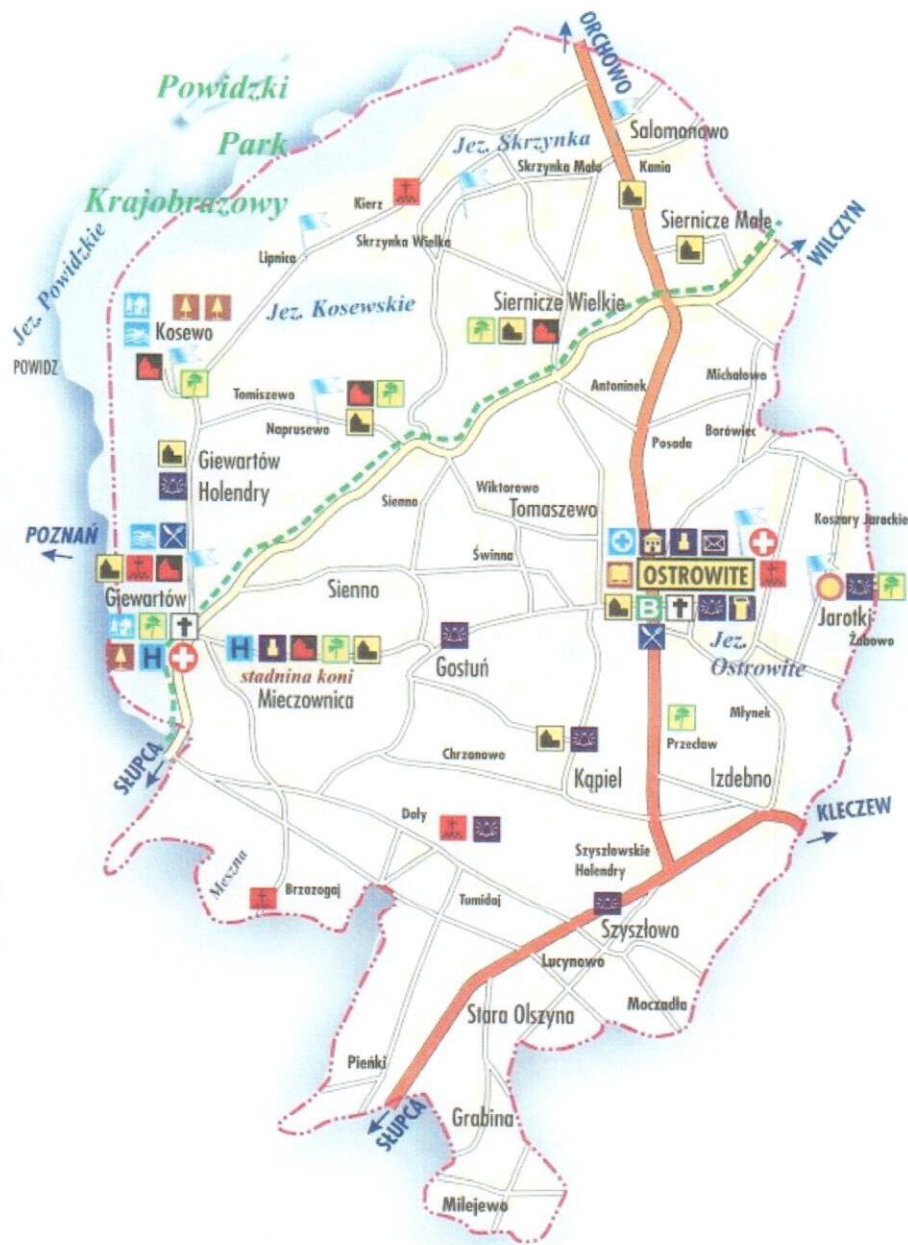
ORCHOWO

Powidzki Park Krajobrazowy

Jez. Skrzynka

Salomonowo

Skrzynka Mała

Kania

Kierz

Siernicze Małe

WILCZYN

Lipnica

Skrzynka Wielka

Jez. Powidzkie

Jez. Kosewskie

Siernicze Wielkie

Kosewo

POWIDZ

Antoninek

Michałowo

Tomiszewo

Naprusewo

Posada

Borówiec

Giewartów Holendry

Wiktorowo

Sienno

Tomaszewo

Koszary Jarockie

POZNAŃ

Świnna

OSTROWITE

Giewartów

Sienno

B

Jarotki

Żabowo

H

H

stadnina koni

Gostuń

Mieczownica

Jez. Ostrowite

Młynek

Przecław

Chrzanowo

Kąpiel

Izdebno

SŁUPCA

KLECZEW

Doły

Szyszłowskie Holendry

Meszna

Brzozogaj

Tomidaj

Szyszłowo

Lucynowo

Stara Olszyna

Moczadła

Pieńki

SŁUPCA

Grabina

Milejewo